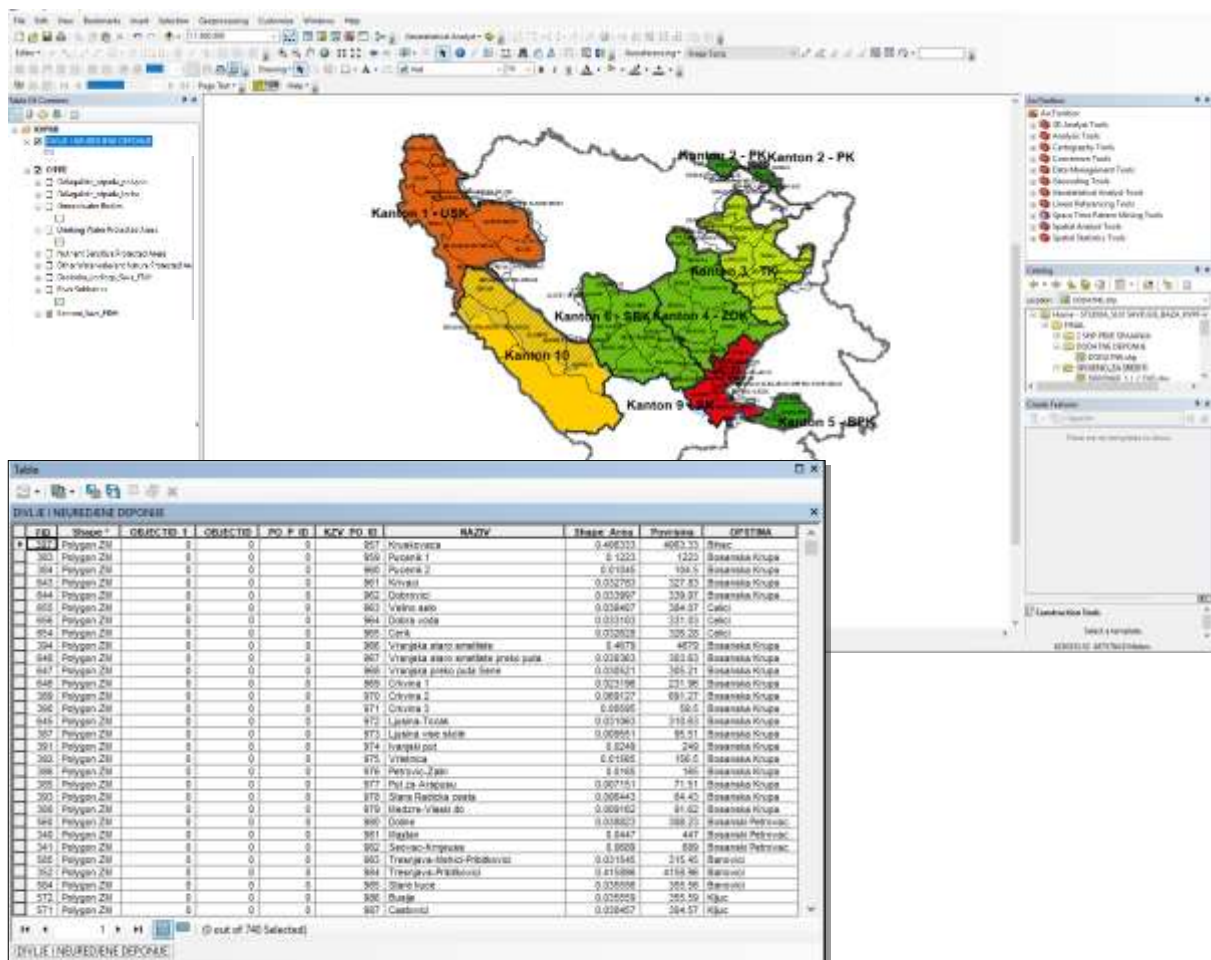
File Edit View Bookmarks Insert Selection Geoprocessing Customize Windows Help

Table Of Contents

KARTA

DIVLJE I NEUREDJENE DEPONIJE

Kanton 2 - PK Kanton 2 - PK

Kanton 1 - USK

Kanton 3 - TK

Kanton 6 - SBK

Kanton 4 - ZDK

Kanton 10

Kanton 9 - KSK

Kanton 5 - BPK

ArcToolbox
3D Analyst Tools
Analysis Tools
Cartography Tools
Conversion Tools
Data Management Tools
Geocoding Tools
Geostatistical Analyst Tools
Linear Referencing Tools
Space Time Pattern Mining Tools
Spatial Analyst Tools
Spatial Statistics Tools

Catalog

Create Features

Construction Tools

Table

DIVLJE I NEUREDJENE DEPONIJE

| FID | Shape * | OBJECTID 1 | OBJECTID | PO P ID | KZV PO ID | NAZIV | Shape Area | Povrsina | OPSTINA |
|---|---|---|---|---|---|---|---|---|---|
| 387 | Polygon ZM | 0 | 0 | 0 | 957 | Kruskovaca | 0.408333 | 4083.33 | Bihac |
| 383 | Polygon ZM | 0 | 0 | 0 | 959 | Pucenik 1 | 0.1223 | 1223 | Bosanska Krupa |
| 384 | Polygon ZM | 0 | 0 | 0 | 960 | Pucenik 2 | 0.01045 | 104.5 | Bosanska Krupa |
| 643 | Polygon ZM | 0 | 0 | 0 | 961 | Krivaci | 0.032783 | 327.83 | Bosanska Krupa |
| 644 | Polygon ZM | 0 | 0 | 0 | 962 | Dobrovici | 0.033997 | 339.97 | Bosanska Krupa |
| 655 | Polygon ZM | 0 | 0 | 0 | 963 | Veliko selo | 0.038407 | 384.07 | Celici |
| 656 | Polygon ZM | 0 | 0 | 0 | 964 | Dobra voda | 0.033103 | 331.03 | Celici |
| 654 | Polygon ZM | 0 | 0 | 0 | 965 | Cerik | 0.032828 | 328.28 | Celici |
| 394 | Polygon ZM | 0 | 0 | 0 | 966 | Vranjska staro smetliste | 0.4679 | 4679 | Bosanska Krupa |
| 646 | Polygon ZM | 0 | 0 | 0 | 967 | Vranjska staro smetliste preko puta | 0.038363 | 383.63 | Bosanska Krupa |
| 647 | Polygon ZM | 0 | 0 | 0 | 968 | Vranjska preko puta Sene | 0.036521 | 365.21 | Bosanska Krupa |
| 648 | Polygon ZM | 0 | 0 | 0 | 969 | Crkvina 1 | 0.023196 | 231.96 | Bosanska Krupa |
| 389 | Polygon ZM | 0 | 0 | 0 | 970 | Crkvina 2 | 0.069127 | 691.27 | Bosanska Krupa |
| 390 | Polygon ZM | 0 | 0 | 0 | 971 | Crkvina 3 | 0.00595 | 59.5 | Bosanska Krupa |
| 645 | Polygon ZM | 0 | 0 | 0 | 972 | Ljusina-Tocak | 0.031063 | 310.63 | Bosanska Krupa |
| 387 | Polygon ZM | 0 | 0 | 0 | 973 | Ljusina vise skole | 0.009551 | 95.51 | Bosanska Krupa |
| 391 | Polygon ZM | 0 | 0 | 0 | 974 | Ivanjski put | 0.0249 | 249 | Bosanska Krupa |
| 392 | Polygon ZM | 0 | 0 | 0 | 975 | Vrletnica | 0.01565 | 156.5 | Bosanska Krupa |
| 388 | Polygon ZM | 0 | 0 | 0 | 976 | Petrovic-Zajic | 0.0165 | 165 | Bosanska Krupa |
| 385 | Polygon ZM | 0 | 0 | 0 | 977 | Put za Arapusu | 0.007151 | 71.51 | Bosanska Krupa |
| 393 | Polygon ZM | 0 | 0 | 0 | 978 | Stara Radicka cesta | 0.008443 | 84.43 | Bosanska Krupa |
| 386 | Polygon ZM | 0 | 0 | 0 | 979 | Medjize-Vlaski do | 0.009162 | 91.62 | Bosanska Krupa |
| 340 | Polygon ZM | 0 | 0 | 0 | 980 | Dobre | 0.038823 | 388.23 | Bosanski Petrovac |
| 340 | Polygon ZM | 0 | 0 | 0 | 981 | Hajdan | 0.0447 | 447 | Bosanski Petrovac |
| 341 | Polygon ZM | 0 | 0 | 0 | 982 | Secvac-Krnjeusa | 0.0689 | 689 | Bosanski Petrovac |
| 585 | Polygon ZM | 0 | 0 | 0 | 983 | Tresnjeva-Mehici-Pribilovici | 0.031545 | 315.45 | Banovici |
| 352 | Polygon ZM | 0 | 0 | 0 | 984 | Tresnjeva-Pribilovici | 0.415896 | 4158.96 | Banovici |
| 584 | Polygon ZM | 0 | 0 | 0 | 985 | Stare kuce | 0.035556 | 355.56 | Banovici |
| 572 | Polygon ZM | 0 | 0 | 0 | 986 | Busije | 0.035559 | 355.59 | Kljuc |
| 571 | Polygon ZM | 0 | 0 | 0 | 987 | Cadzovici | 0.038457 | 384.57 | Kljuc |

(0 out of 740 Selected)

DIVLJE I NEUREDJENE DEPONIJE